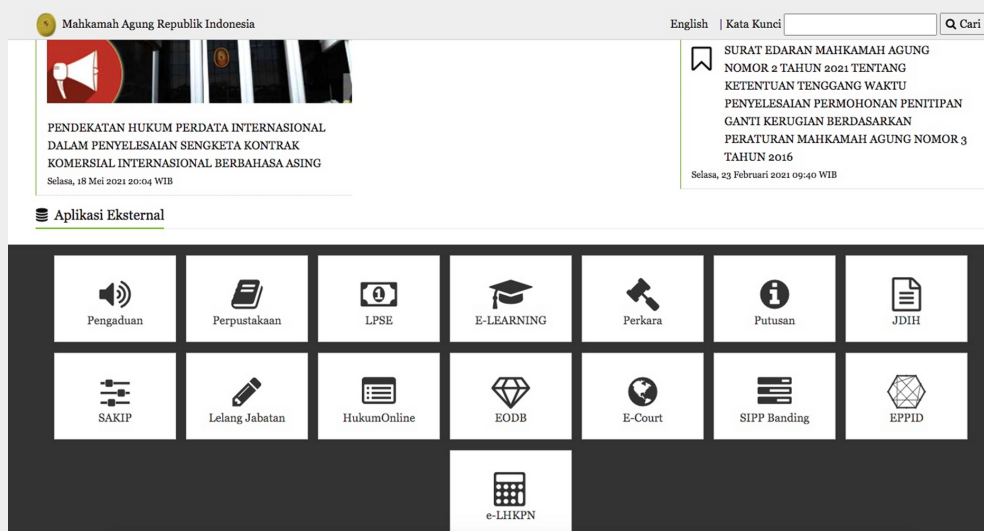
Mahkamah Agung Republik Indonesia

English | Kata Kunci Cari

PENDEKATAN HUKUM PERDATA INTERNASIONAL DALAM PENYELESAIAN SENGKETA KONTRAK KOMERSIAL INTERNASIONAL BERBAHASA ASING
Selasa, 18 Mei 2021 20:04 WIB

SURAT EDARAN MAHKAMAH AGUNG NOMOR 2 TAHUN 2021 TENTANG KETENTUAN TENGGANG WAKTU PENYELESAIAN PERMOHONAN PENITIPAN GANTI KERUGIAN BERDASARKAN PERATURAN MAHKAMAH AGUNG NOMOR 3 TAHUN 2016
Selasa, 23 Februari 2021 09:40 WIB

Aplikasi Eksternal

Pengaduan
Perpustakaan
LPSE
E-LEARNING
Perkara
Putusan
JDIH
SAKIP
Lelang Jabatan
HukumOnline
EODB
E-Court
SIPP Banding
EPPID
e-LHKPN